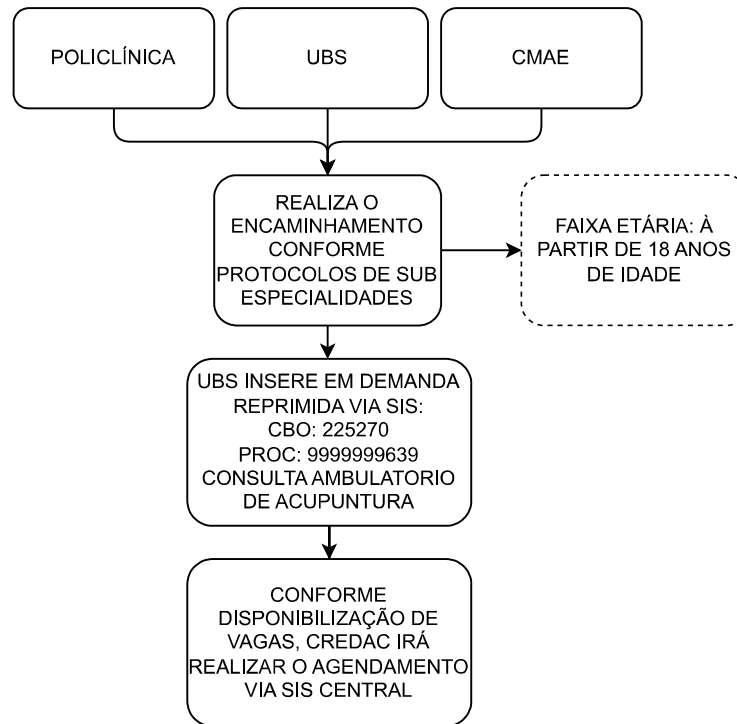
POLICLÍNICA

UBS

CMAE

REALIZA O ENCAMINHAMENTO CONFORME PROTOCOLOS DE SUB ESPECIALIDADES

FAIXA ETÁRIA: À PARTIR DE 18 ANOS DE IDADE

UBS INSERE EM DEMANDA REPRIMIDA VIA SIS:
CBO: 225270
PROC: 9999999639
CONSULTA AMBULATORIO DE ACUPUNTURA

CONFORME DISPONIBILIZAÇÃO DE VAGAS, CREDAC IRÁ REALIZAR O AGENDAMENTO VIA SIS CENTRAL